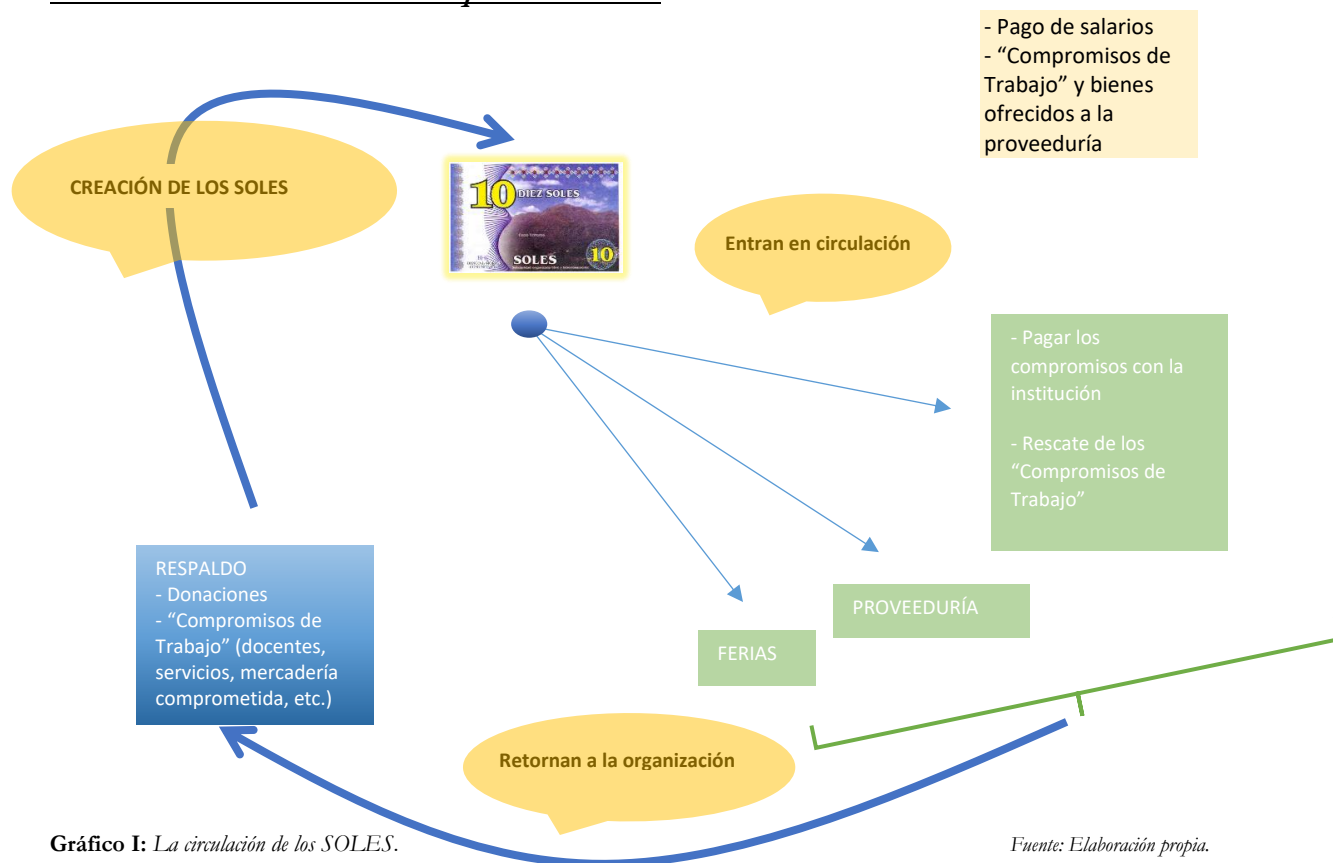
- Pago de salarios
- “Compromisos de Trabajo” y bienes ofrecidos a la proveeduría

CREACIÓN DE LOS SOLES

10 DIEZ SOLES
SOLES 10

Entran en circulación

- Pagar los compromisos con la institución

- Rescate de los “Compromisos de Trabajo”

RESPALDO
- Donaciones
- “Compromisos de Trabajo” (docentes, servicios, mercadería comprometida, etc.)

PROVEEDURÍA

FERIAS

Retornan a la organización

**Gráfico I:** *La circulación de los SOLES.*

*Fuente: Elaboración propia.*